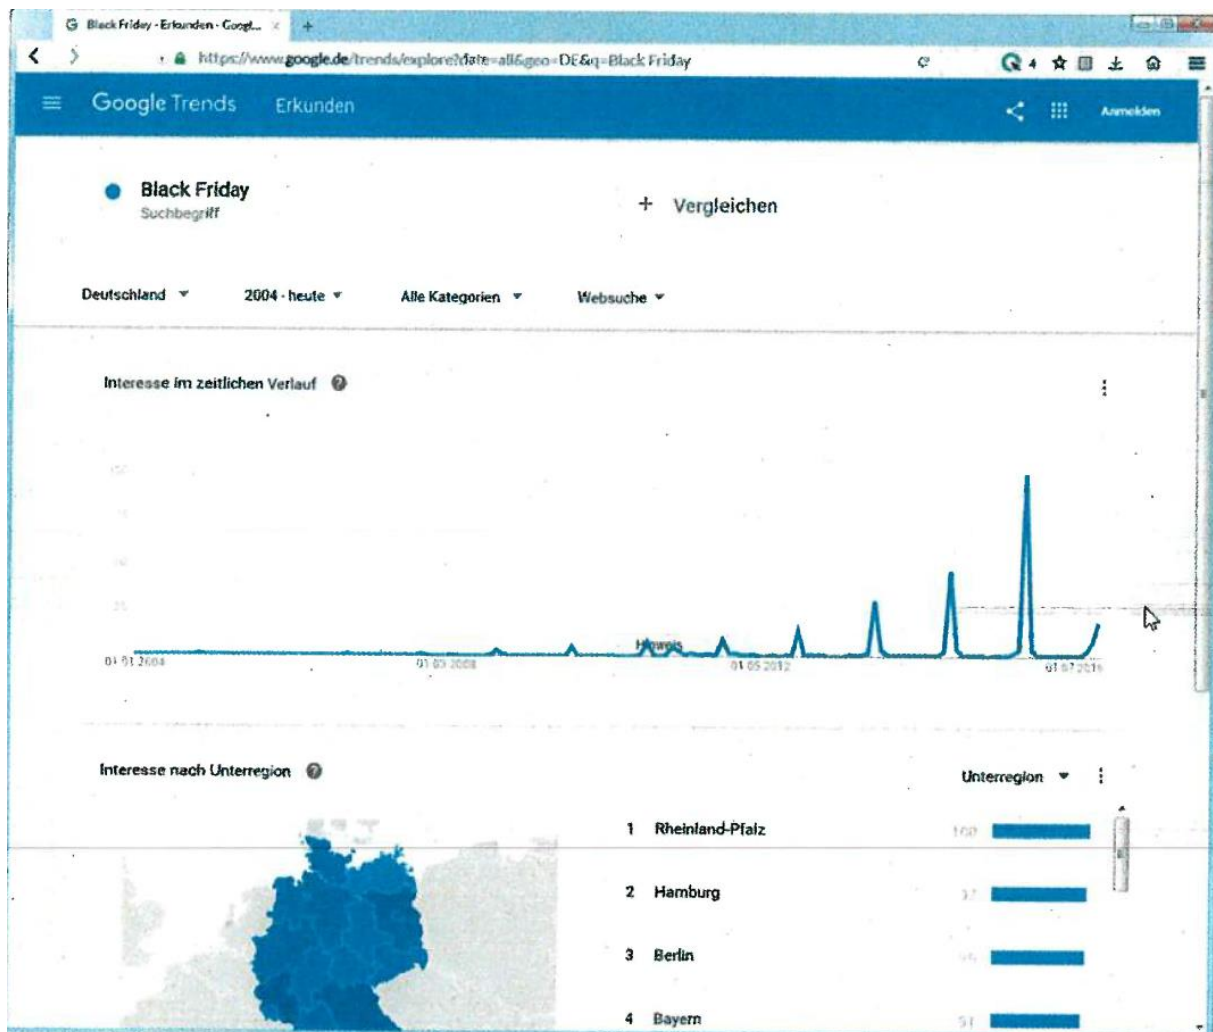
Black Friday - Erkunden - Googl...

https://www.google.de/trends/explore?date=all&geo=DE&q=Black Friday

Google Trends Erkunden

Anmelden

Black Friday
Suchbegriff

+ Vergleichen

Deutschland ▾ 2004 - heute ▾ Alle Kategorien ▾ Websuche ▾

Interesse im zeitlichen Verlauf

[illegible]
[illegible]
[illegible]
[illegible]

Hinweis

01.01.2004 01.03.2008 01.05.2012 01.07.2016

Interesse nach Unterregion

Unterregion ▾

1 Rheinland-Pfalz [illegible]
2 Hamburg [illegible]
3 Berlin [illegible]
4 Bayern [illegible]